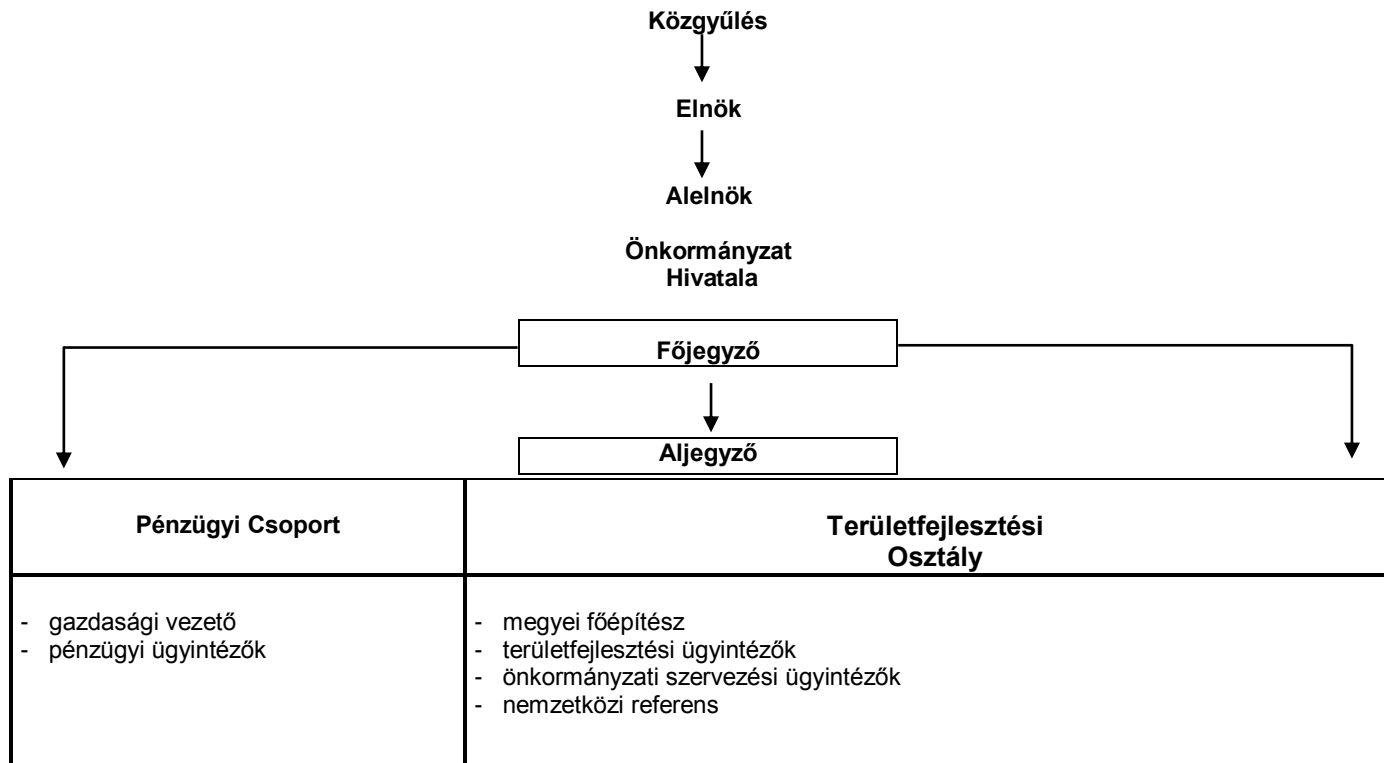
Közgyűlés

Elnök

Alelnök

Önkormányzat Hivatala

Főjegyző

Aljegyző

| Pénzügyi Csoport | Területfejlesztési Osztály |
|---|---|
| - gazdasági vezető<br>- pénzügyi ügyintézők | - megyei főépítész<br>- területfejlesztési ügyintézők<br>- önkormányzati szervezési ügyintézők<br>- nemzetközi referens |